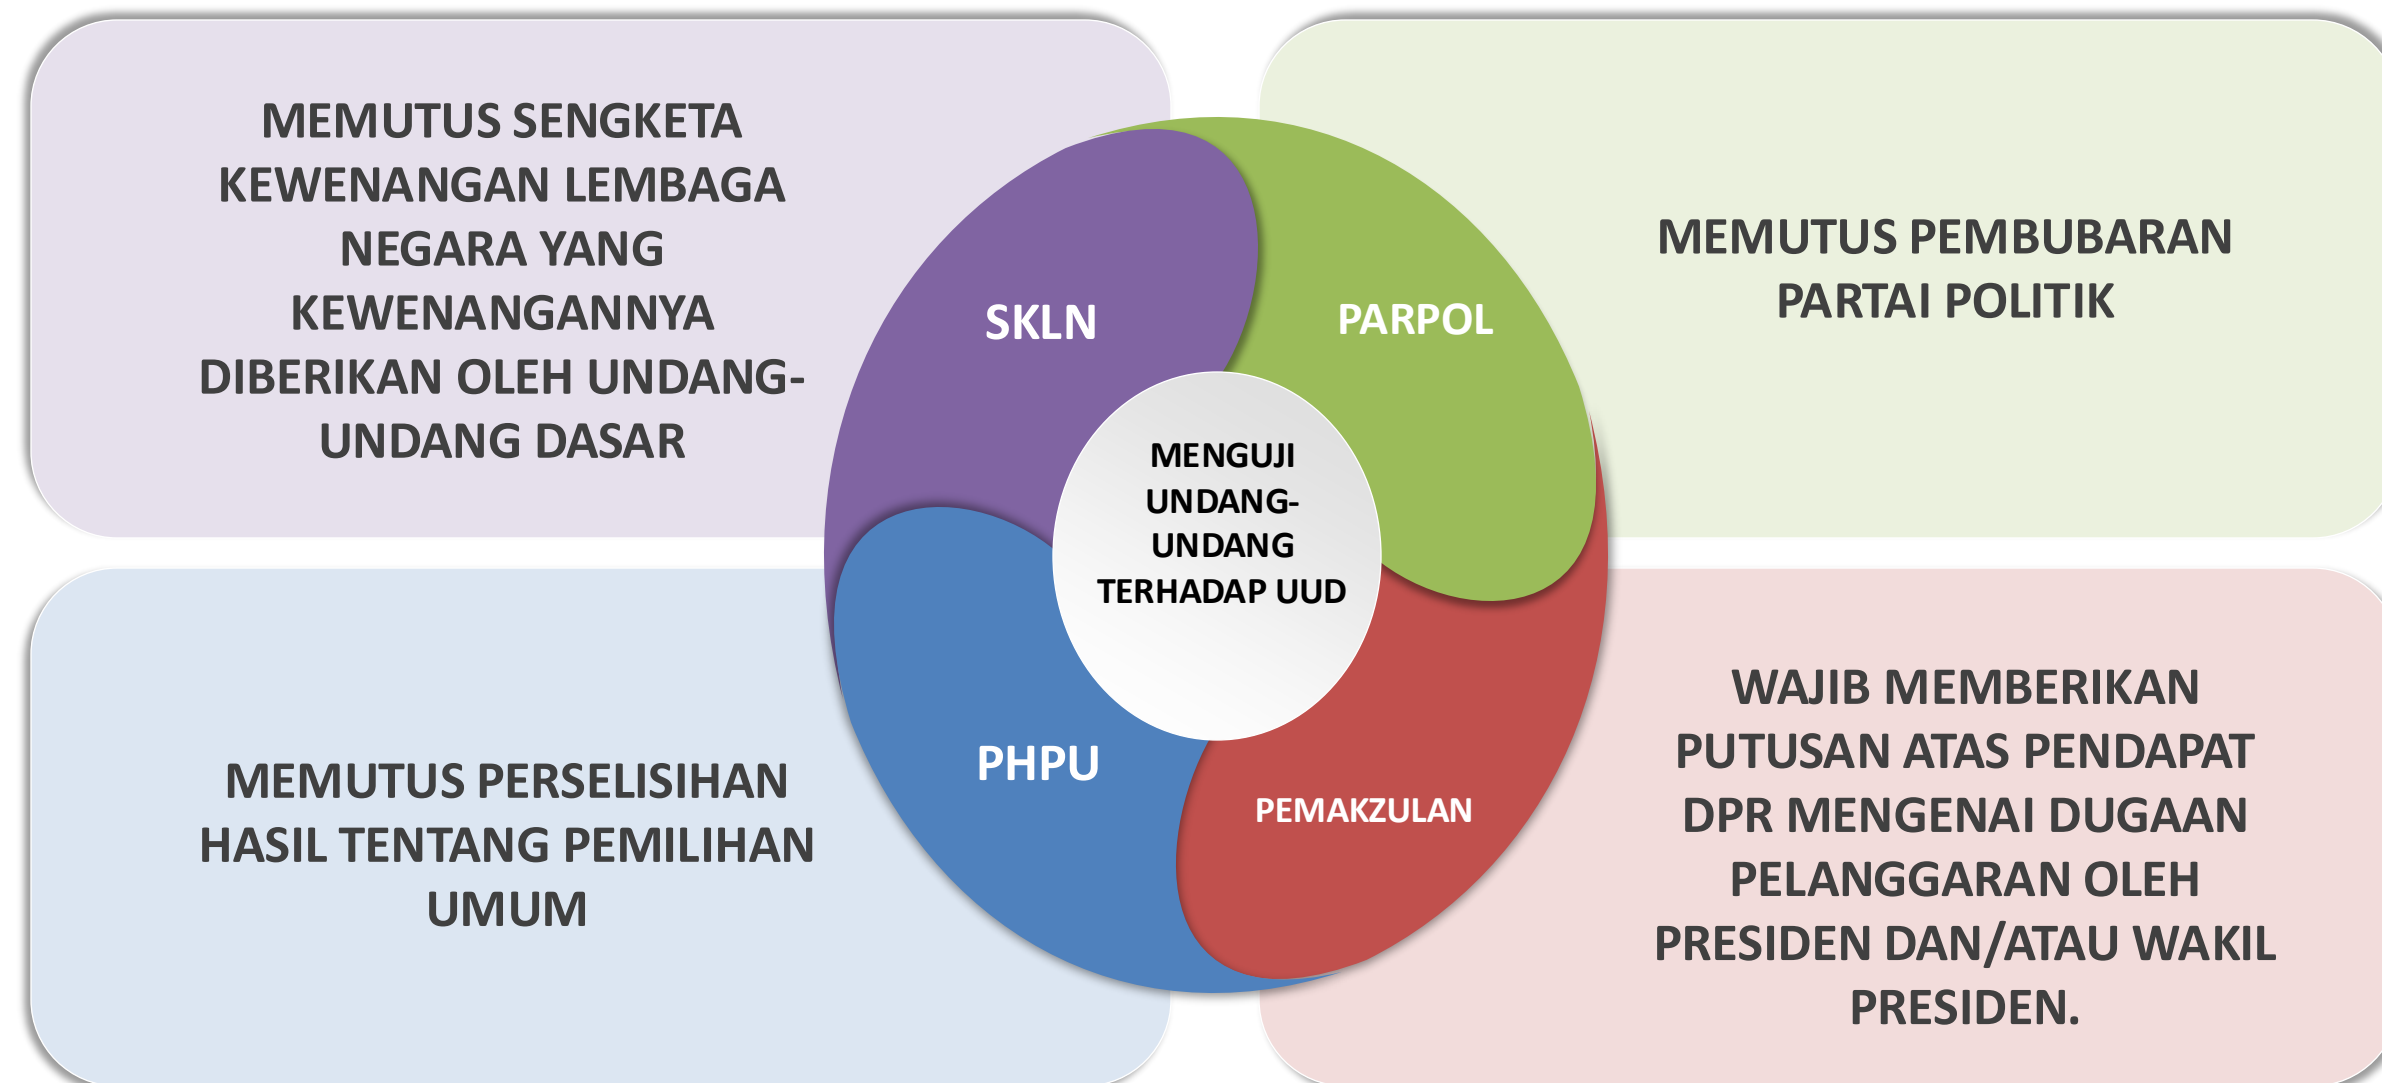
MEMUTUS SENGKETA KEWENANGAN LEMBAGA NEGARA YANG KEWENANGANNYA DIBERIKAN OLEH UNDANG-UNDANG DASAR

SKLN

PARPOL

MEMUTUS PEMBUBARAN PARTAI POLITIK

MENGUJI UNDANG-UNDANG TERHADAP UUD

PHPU

PEMAKZULAN

MEMUTUS PERSELISIHAN HASIL TENTANG PEMILIHAN UMUM

WAJIB MEMBERIKAN PUTUSAN ATAS PENDAPAT DPR MENGENAI DUGAAN PELANGGARAN OLEH PRESIDEN DAN/ATAU WAKIL PRESIDEN.